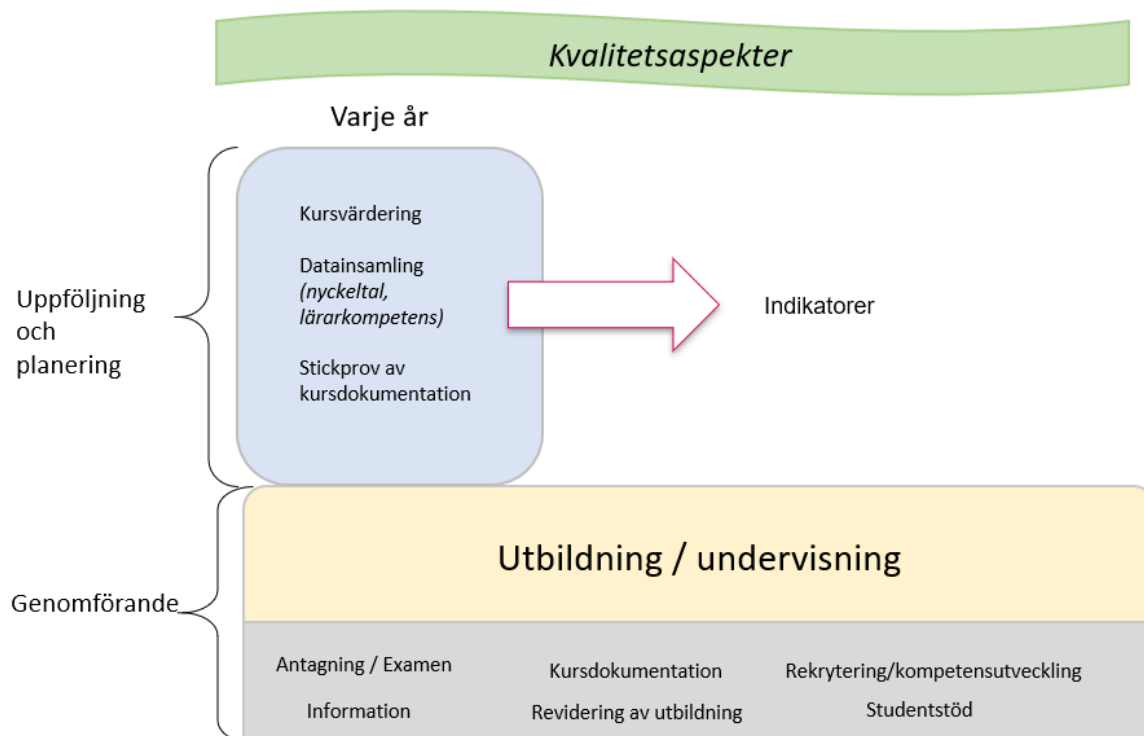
Kvalitetsaspekter

Varje år

Uppföljning och planering

Kursvärdering

Datainsamling (nyckeltal, lärarkompetens)

Stickprov av kursdokumentation

Indikatorer

Genomförande

Utbildning / undervisning

Antagning / Examen

Kursdokumentation

Rekrytering/kompetensutveckling

Information

Revidering av utbildning

Studentstöd